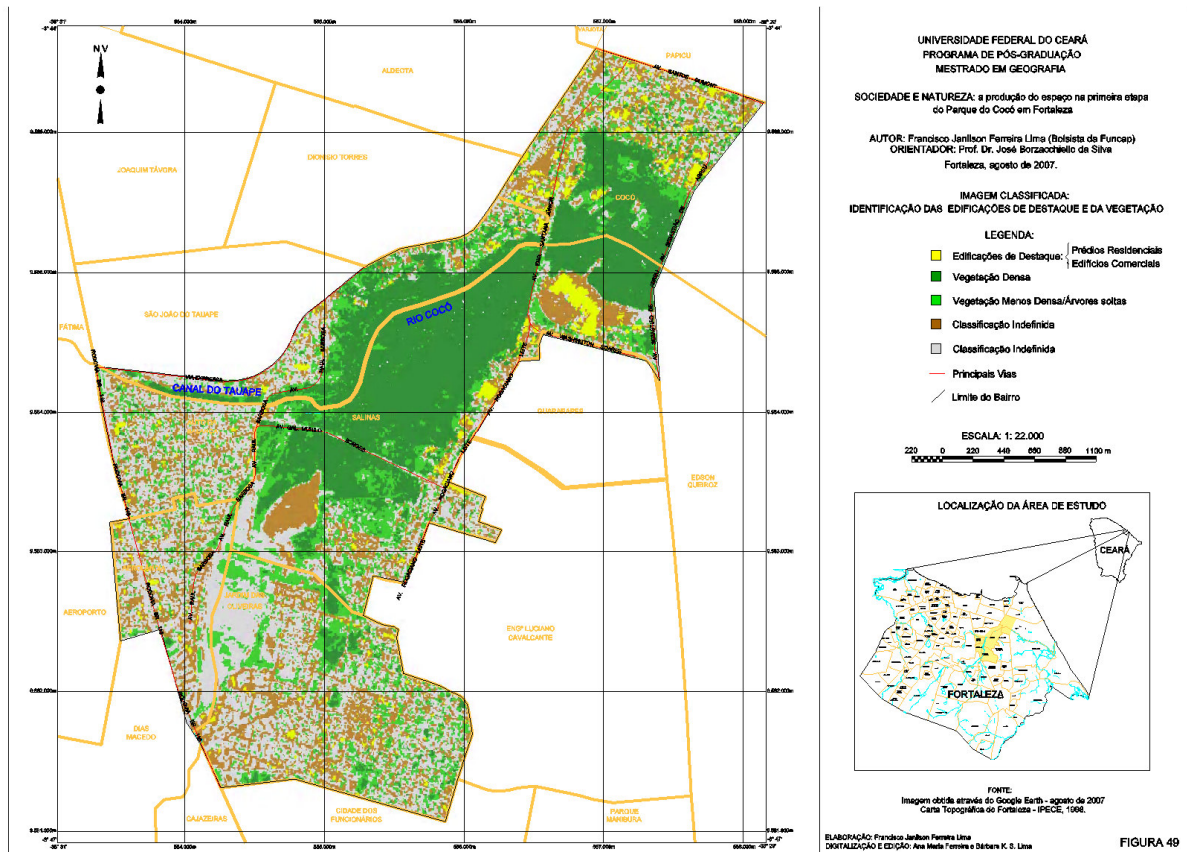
NV

ALDEOTA

PAPICU

JOAQUIM TÁVORA

DIONÍSIO TORRES

COCÓ

SÃO JOÃO DO TAUAPE

FÁTIMA

RIO COCÓ

CANAL DO TAUAPE

SALINAS

GUARARAPES

EDSON QUEIROZ

AEROPORTO

ENG. LUCIANO CAVALCANTE

DIAS MACEDO

CAJAZEIRAS

CIDADE DOS FUNCIONÁRIOS

PARQUE MANIBURA

UNIVERSIDADE FEDERAL DO CEARÁ
PROGRAMA DE PÓS-GRADUAÇÃO
MESTRADO EM GEOGRAFIA

SOCIEDADE E NATUREZA: a produção do espaço na primeira etapa do Parque do Cocó em Fortaleza

AUTOR: Francisco Janilson Ferreira Lima (Bolsista da Funcap)
ORIENTADOR: Prof. Dr. José Borzacchiello da Silva
Fortaleza, agosto de 2007.

IMAGEM CLASSIFICADA:
IDENTIFICAÇÃO DAS EDIFICAÇÕES DE DESTAQUE E DA VEGETAÇÃO

LEGENDA:
Edificações de Destaque: Prédios Residenciais / Edifícios Comerciais
Vegetação Densa
Vegetação Menos Densa/Árvores soltas
Classificação Indefinida
Classificação Indefinida
Principais Vias
Limite do Bairro

ESCALA 1: 22.000
220 0 220 440 660 880 1100 m

LOCALIZAÇÃO DA ÁREA DE ESTUDO
CEARÁ
FORTALEZA

FONTE:
Imagem obtida através do Google Earth - agosto de 2007
Carta Topográfica de Fortaleza - IPECE, 1998.

ELABORAÇÃO: Francisco Janilson Ferreira Lima
DIGITALIZAÇÃO E EDIÇÃO: Ana Maria Ferreira e Bárbara K. S. Lima

FIGURA 49